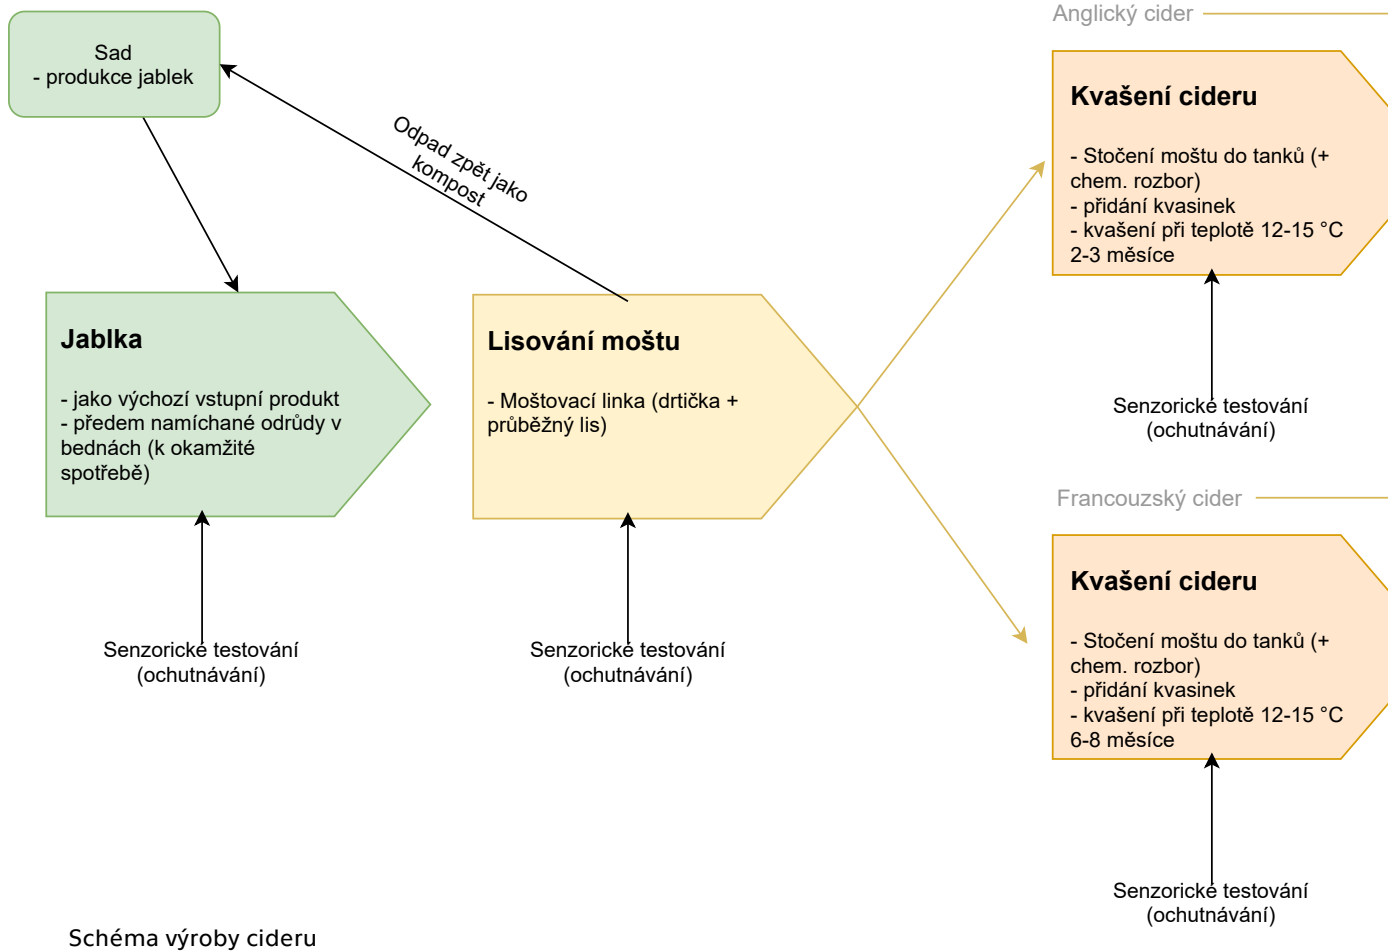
Sad
- produkce jablek

Odpad zpět jako kompost

Anglický cider

Kvašení cideru

- Stočení moštu do tanků (+ chem. rozbor)
- přidání kvasinek
- kvašení při teplotě 12-15 °C 2-3 měsíce

Jablka

- jako výchozí vstupní produkt
- předem namíchané odrůdy v bednách (k okamžité spotřebě)

Lisování moštu

- Moštovací linka (drtička + průběžný lis)

Senzorické testování (ochutnávání)

Francouzský cider

Kvašení cideru

- Stočení moštu do tanků (+ chem. rozbor)
- přidání kvasinek
- kvašení při teplotě 12-15 °C 6-8 měsíce

Senzorické testování (ochutnávání)

Senzorické testování (ochutnávání)

Senzorické testování (ochutnávání)

Schéma výroby cideru